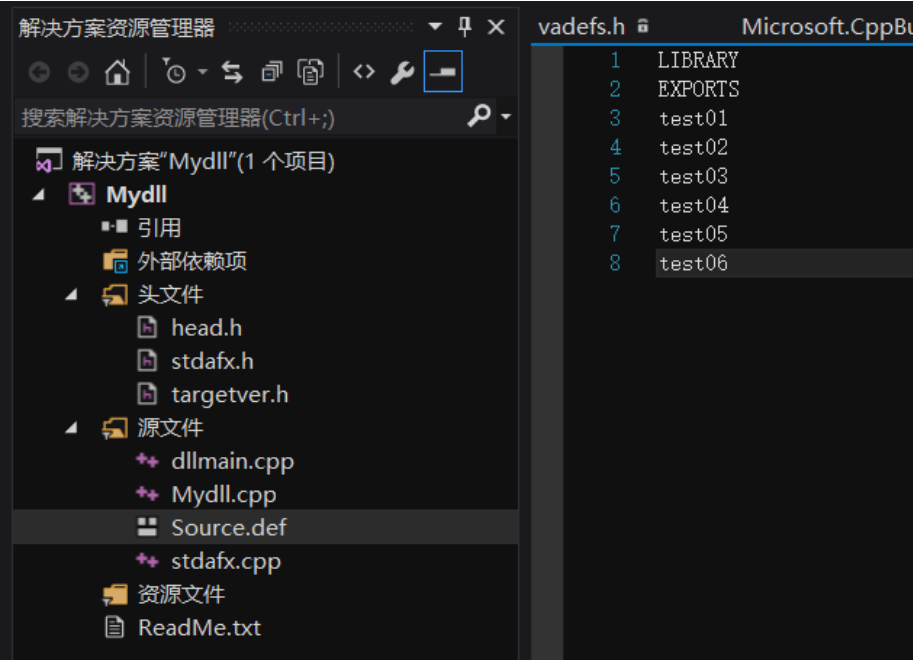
解决方案资源管理器

搜索解决方案资源管理器(Ctrl+;)

解决方案“Mydll”(1 个项目)
Mydll
引用
外部依赖项
头文件
head.h
stdafx.h
targetver.h
源文件
dllmain.cpp
Mydll.cpp
Source.def
stdafx.cpp
资源文件
ReadMe.txt

vadefs.h
Microsoft.CppBu

1 LIBRARY
2 EXPORTS
3 test01
4 test02
5 test03
6 test04
7 test05
8 test06